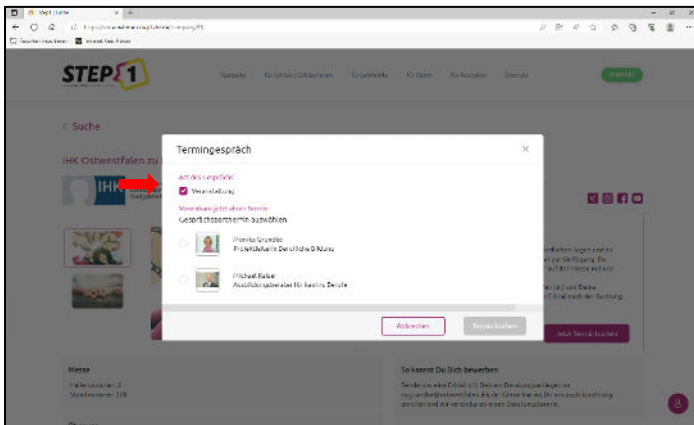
Step1 Suche
https://www.step1.de/...
Favoriten importieren | Microsoft Start Portal

STEP 1
Startseite | Für Schüler/Schülerinnen | Für Lehrkräfte | Für Eltern | Für Aussteller | Über uns | Anmelden

< Suche

IHK Ostwestfalen zu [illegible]

IHK

Termingespräch
×
Art des Gesprächs
Veranstaltung
Vereinbare jetzt einen Termin
Gesprächspartner:in auswählen
Monika Grunder
Projektleiterin Berufliche Bildung
Michael Kaiser
Ausbildungsberater für kaufm. Berufe
Abbrechen
Termin buchen

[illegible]
Jetzt Termin buchen

Messe
Hallennummer: 2
Standnummer: 218

So kannst Du Dich bewerben
Sende uns eine E-Mail mit Deinen Bewerbungsunterlagen an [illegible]